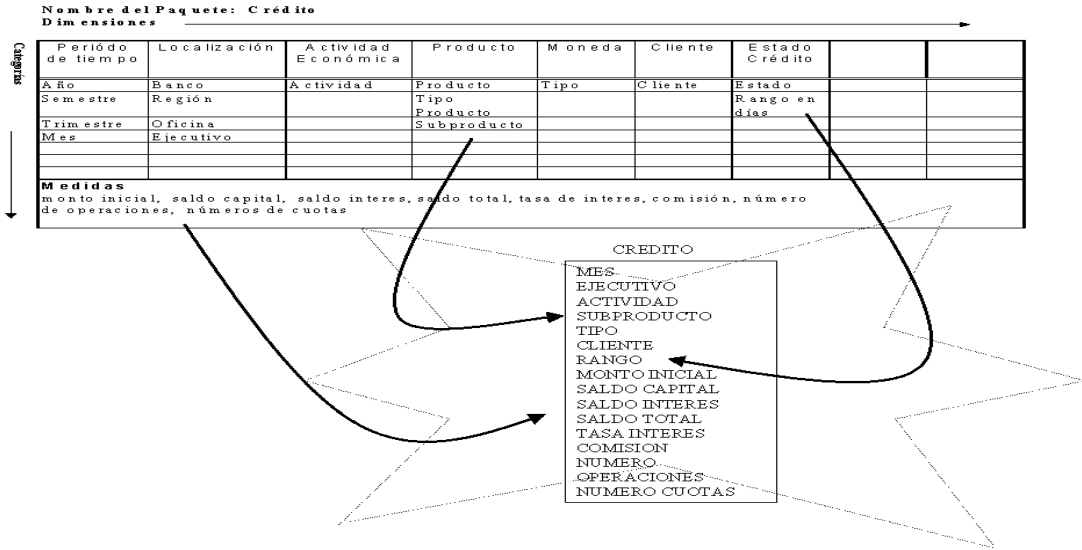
Nombre del Paquete: Crédito
Dimensiones

Categorías

| Período de tiempo | Localización | Actividad Económica | Producto | Moneda | Cliente | Estado Crédito | | |
|---|---|---|---|---|---|---|---|---|
| Año | Banco | Actividad | Producto | Tipo | Cliente | Estado | | |
| Semestre | Región | | Tipo Producto | | | Rango en días | | |
| Trimestre | Oficina | | Subproducto | | | | | |
| Mes | Ejecutivo | | | | | | | |

Medidas
monto inicial, saldo capital, saldo interes, saldo total, tasa de interes, comisión, número de operaciones, números de cuotas

CREDITO
MES
EJECUTIVO
ACTIVIDAD
SUBPRODUCTO
TIPO
CLIENTE
RANGO
MONTO INICIAL
SALDO CAPITAL
SALDO INTERES
SALDO TOTAL
TASA INTERES
COMISION
NUMERO
OPERACIONES
NUMERO CUOTAS